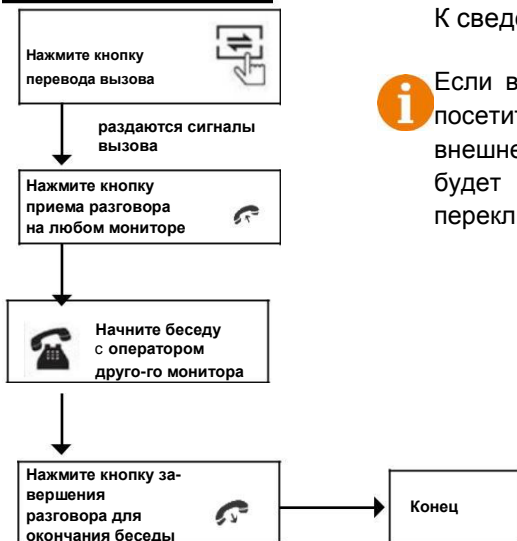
Нажмите кнопку перевода вызова

раздаются сигналы вызова

Нажмите кнопку приема разговора на любом мониторе

Начните беседу с оператором друго-го монитора

Нажмите кнопку завершения разговора для окончания беседы

Конец

К сведе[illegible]

Если в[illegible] посетит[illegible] внешне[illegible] будет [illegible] перекл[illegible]